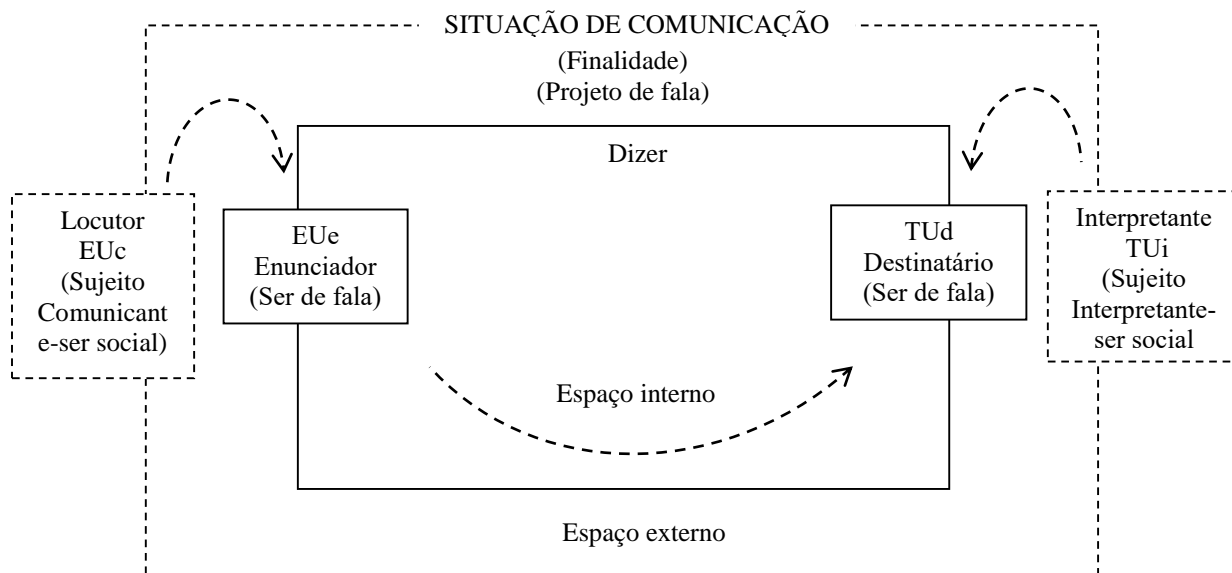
SITUAÇÃO DE COMUNICAÇÃO
(Finalidade)
(Projeto de fala)

Dizer

Locutor
EUc
(Sujeito
Comunicant
e-ser social)

EUe
Enunciador
(Ser de fala)

TUd
Destinatário
(Ser de fala)

Interpretante
TUi
(Sujeito
Interpretante-
ser social

Espaço interno

Espaço externo